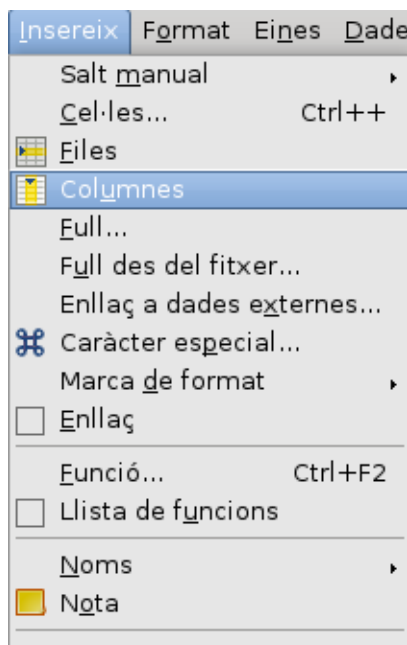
Insereix Format Eines Dade

Salt manual
Cel·les... Ctrl++
Files
Columnes
Full...
Full des del fitxer...
Enllaç a dades externes...
Caràcter especial...
Marca de format
Enllaç
Funció... Ctrl+F2
Llista de funcions
Noms
Nota